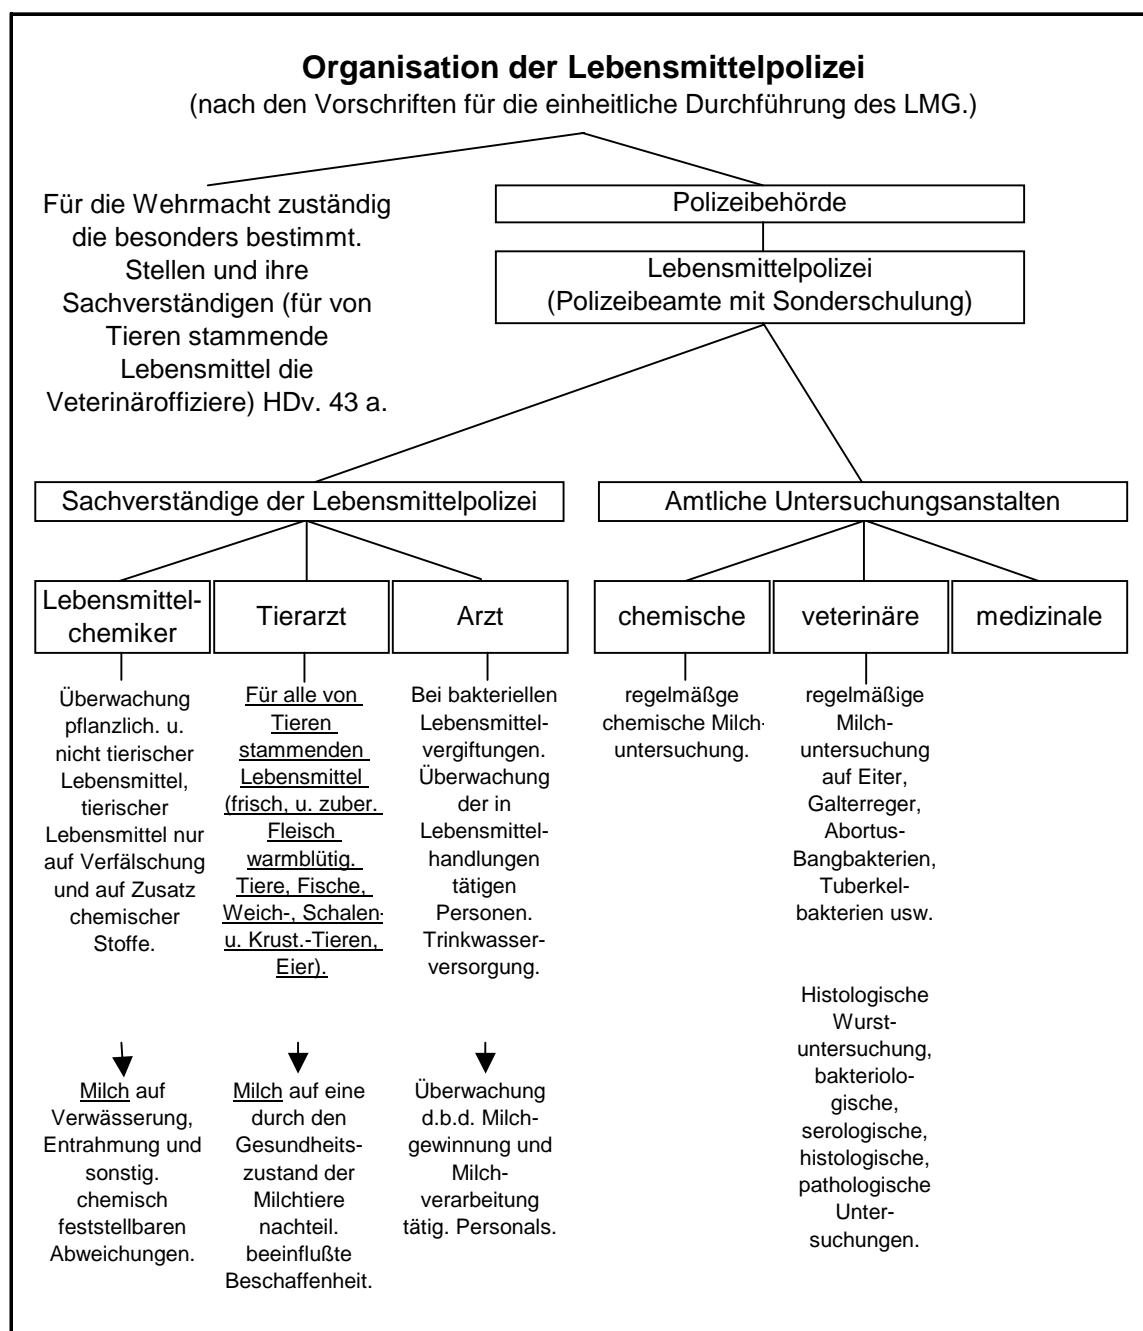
**Organisation der Lebensmittelpolizei**
(nach den Vorschriften für die einheitliche Durchführung des LMG.)

Für die Wehrmacht zuständig die besonders bestimmt. Stellen und ihre Sachverständigen (für von Tieren stammende Lebensmittel die Veterinäroffiziere) HDv. 43 a.

Polizeibehörde

Lebensmittelpolizei
(Polizeibeamte mit Sonderschulung)

Sachverständige der Lebensmittelpolizei

Amtliche Untersuchungsanstalten

Lebensmittelchemiker

Tierarzt

Arzt

chemische

veterinäre

medizinale

Überwachung pflanzlich. u. nicht tierischer Lebensmittel, tierischer Lebensmittel nur auf Verfälschung und auf Zusatz chemischer Stoffe.

Für alle von Tieren stammenden Lebensmittel (frisch, u. zuber. Fleisch warmblütig. Tiere, Fische, Weich-, Schalen- u. Krust.-Tieren, Eier).

Bei bakteriellen Lebensmittelvergiftungen. Überwachung der in Lebensmittelhandlungen tätigen Personen. Trinkwasserversorgung.

regelmäßge chemische Milchuntersuchung.

regelmäßige Milchuntersuchung auf Eiter, Galterreger, Abortus-Bangbakterien, Tuberkelbakterien usw.

Histologische Wurstuntersuchung, bakteriologische, serologische, histologische, pathologische Untersuchungen.

Milch auf Verwässerung, Entrahmung und sonstig. chemisch feststellbaren Abweichungen.

Milch auf eine durch den Gesundheitszustand der Milchtiere nachteil. beeinflußte Beschaffenheit.

Überwachung d.b.d. Milchgewinnung und Milchverarbeitung tätig. Personals.